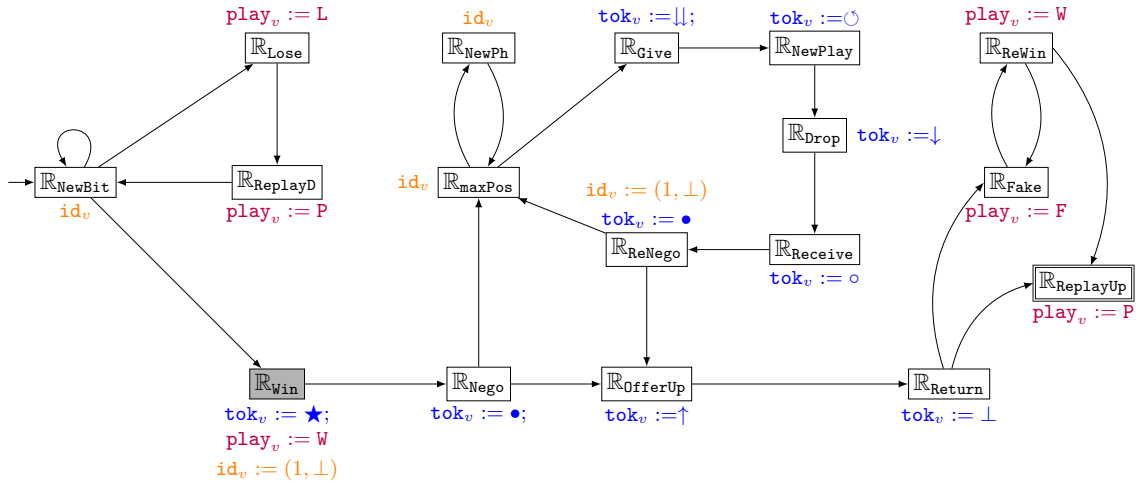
$\mathtt{play}_v := \mathtt{L}$
$\mathbb{R}_{\mathtt{Lose}}$

$\mathtt{id}_v$
$\mathbb{R}_{\mathtt{NewPh}}$

$\mathtt{tok}_v := \downdownarrows;$
$\mathbb{R}_{\mathtt{Give}}$

$\mathtt{tok}_v := \circlearrowleft$
$\mathbb{R}_{\mathtt{NewPlay}}$

$\mathtt{play}_v := \mathtt{W}$
$\mathbb{R}_{\mathtt{ReWin}}$

$\mathbb{R}_{\mathtt{Drop}}$ $\mathtt{tok}_v := \downarrow$

$\mathbb{R}_{\mathtt{NewBit}}$
$\mathtt{id}_v$

$\mathbb{R}_{\mathtt{ReplayD}}$
$\mathtt{play}_v := \mathtt{P}$

$\mathtt{id}_v$ $\mathbb{R}_{\mathtt{maxPos}}$

$\mathtt{id}_v := (1, \bot)$
$\mathtt{tok}_v := \bullet$
$\mathbb{R}_{\mathtt{ReNego}}$

$\mathbb{R}_{\mathtt{Receive}}$
$\mathtt{tok}_v := \circ$

$\mathbb{R}_{\mathtt{Fake}}$
$\mathtt{play}_v := \mathtt{F}$

$\mathbb{R}_{\mathtt{ReplayUp}}$
$\mathtt{play}_v := \mathtt{P}$

$\mathbb{R}_{\mathtt{Win}}$
$\mathtt{tok}_v := \bigstar;$
$\mathtt{play}_v := \mathtt{W}$
$\mathtt{id}_v := (1, \bot)$

$\mathbb{R}_{\mathtt{Nego}}$
$\mathtt{tok}_v := \bullet;$

$\mathbb{R}_{\mathtt{OfferUp}}$
$\mathtt{tok}_v := \uparrow$

$\mathbb{R}_{\mathtt{Return}}$
$\mathtt{tok}_v := \bot$